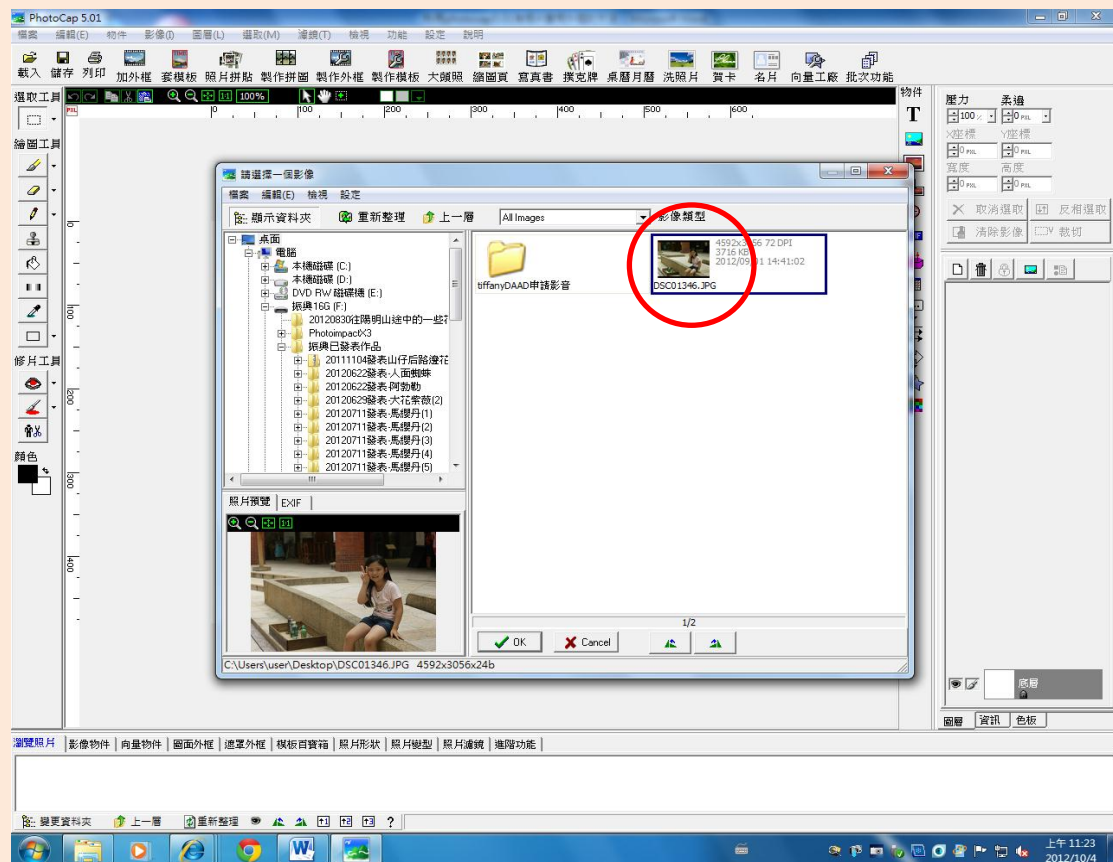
PhotoCap 5.01
檔案 編輯(E) 物件 影像(I) 圖層(L) 選取(M) 濾鏡(T) 檢視 功能 設定 說明
載入 儲存 列印 加外框 套模板 照片拼貼 製作拼圖 製作外框 製作模板 大頭照 縮圖頁 寫真書 撲克牌 桌曆月曆 洗照片 賀卡 名片 向量工廠 批次功能
選取工具
100%
繪圖工具
修片工具
顏色
物件
壓力 柔邊
100 0
X座標 Y座標
寬度 高度
取消選取 反相選取
清除影像 裁切
請選擇一個影像
檔案 編輯(E) 檢視 設定
顯示資料夾 重新整理 上一層 All Images 影像類型
桌面
電腦
本機磁碟 (C:)
本機磁碟 (D:)
DVD RW 磁碟機 (E:)
振興16G (F:)
20120830往陽明山途中的一些花
PhotoimpactX3
振興已發表作品
20111104發表-山仔后路邊花
20120622發表-人面蜘蛛
20120622發表-阿勃勒
20120629發表-大花紫薇(2)
20120711發表-馬纓丹(1)
20120711發表-馬纓丹(2)
20120711發表-馬纓丹(3)
20120711發表-馬纓丹(4)
20120711發表-馬纓丹(5)
照片預覽 EXIF
tiffanyDAAD申請影音
4592x3056 72 DPI
3716 KB
2012/09/01 14:41:02
DSC01346.JPG
1/2
OK Cancel
C:\Users\user\Desktop\DSC01346.JPG 4592x3056x24b
底層
圖層 資訊 色板
瀏覽照片 影像物件 向量物件 圖面外框 遮罩外框 模板百寶箱 照片形狀 照片變型 照片濾鏡 進階功能
變更資料夾 上一層 重新整理 ?
上午 11:23
2012/10/4